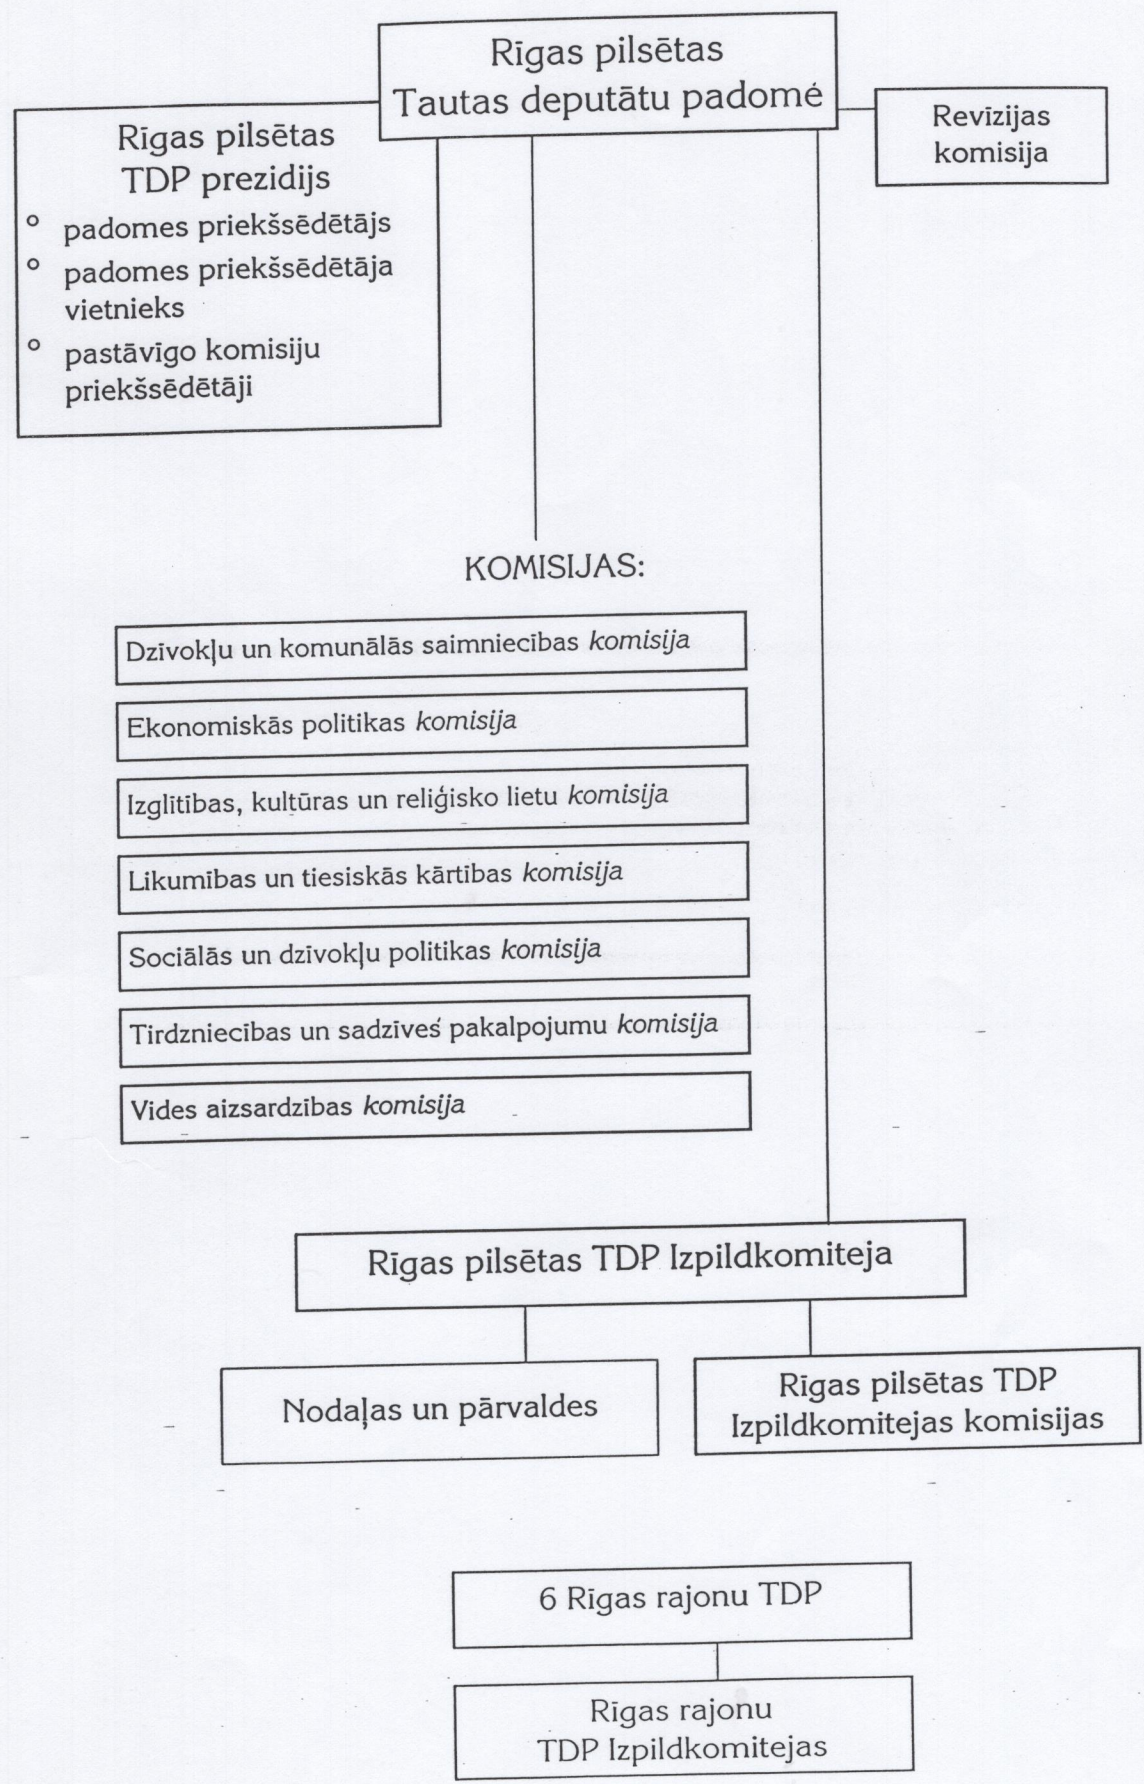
Rīgas pilsētas Tautas deputātu padomē

Rīgas pilsētas TDP prezidijs
° padomes priekšsēdētājs
° padomes priekšsēdētāja vietnieks
° pastāvīgo komisiju priekšsēdētāji

Revīzijas komisija

KOMISIJAS:

Dzīvokļu un komunālās saimniecības *komisija*

Ekonomiskās politikas *komisija*

Izglītības, kultūras un reliģisko lietu *komisija*

Likumības un tiesiskās kārtības *komisija*

Sociālās un dzīvokļu politikas *komisija*

Tirdzniecības un sadzīves pakalpojumu *komisija*

Vides aizsardzības *komisija*

Rīgas pilsētas TDP Izpildkomiteja

Nodaļas un pārvaldes

Rīgas pilsētas TDP Izpildkomitejas komisijas

6 Rīgas rajonu TDP

Rīgas rajonu TDP Izpildkomitejas